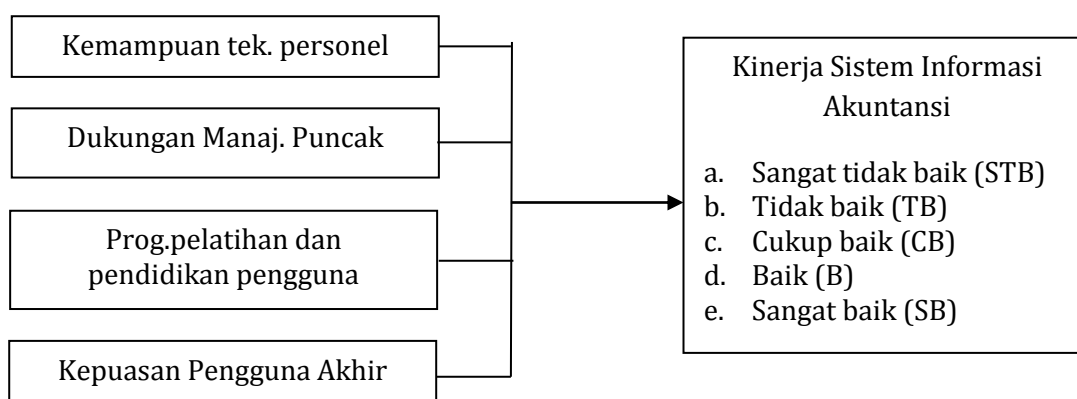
Kemampuan tek. personel

Dukungan Manaj. Puncak

Prog.pelatihan dan pendidikan pengguna

Kepuasan Pengguna Akhir

Kinerja Sistem Informasi Akuntansi

a. Sangat tidak baik (STB)
b. Tidak baik (TB)
c. Cukup baik (CB)
d. Baik (B)
e. Sangat baik (SB)